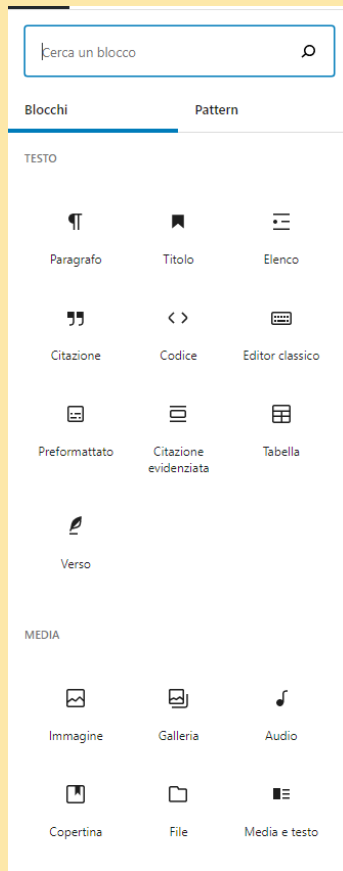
Cerca un blocco

Blocchi

Pattern

TESTO

Paragrafo

Titolo

Elenco

Citazione

Codice

Editor classico

Preformattato

Citazione evidenziata

Tabella

Verso

MEDIA

Immagine

Galleria

Audio

Copertina

File

Media e testo